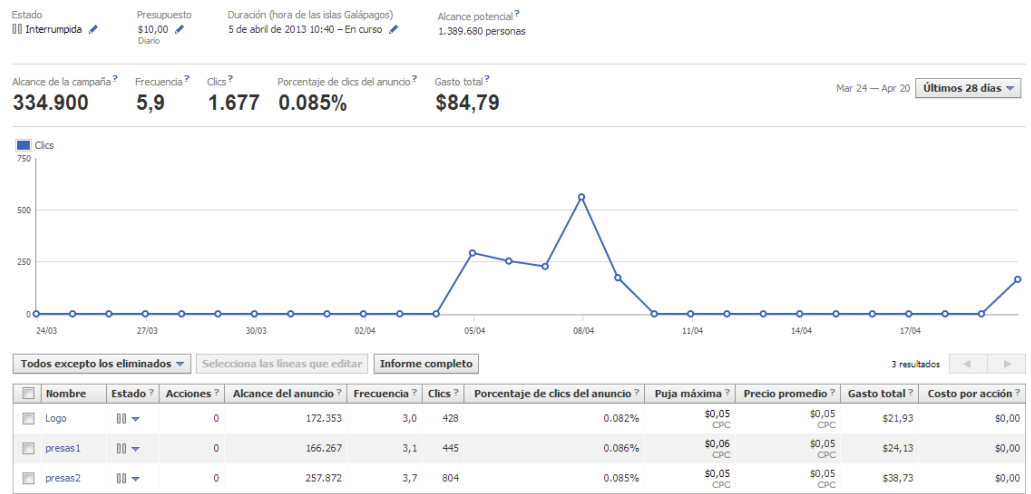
Estado
Interrumpida

Presupuesto
$10,00
Diario

Duración (hora de las islas Galápagos)
5 de abril de 2013 10:40 – En curso

Alcance potencial ?
1.389.680 personas

Alcance de la campaña ?
334.900

Frecuencia ?
5,9

Clics ?
1.677

Porcentaje de clics del anuncio ?
0.085%

Gasto total ?
$84,79

Mar 24 — Apr 20
Últimos 28 días

Clics

750
500
250
0

24/03 27/03 30/03 02/04 05/04 08/04 11/04 14/04 17/04

Todos excepto los eliminados
Selecciona las líneas que editar
Informe completo

3 resultados

| | Nombre | Estado ? | Acciones ? | Alcance del anuncio ? | Frecuencia ? | Clics ? | Porcentaje de clics del anuncio ? | Puja máxima ? | Precio promedio ? | Gasto total ? | Costo por acción ? |
|---|---|---|---|---|---|---|---|---|---|---|---|
| | Logo | | 0 | 172.353 | 3,0 | 428 | 0.082% | $0,05 CPC | $0,05 CPC | $21,93 | $0,00 |
| | presas1 | | 0 | 166.267 | 3,1 | 445 | 0.086% | $0,06 CPC | $0,05 CPC | $24,13 | $0,00 |
| | presas2 | | 0 | 257.872 | 3,7 | 804 | 0.085% | $0,05 CPC | $0,05 CPC | $38,73 | $0,00 |